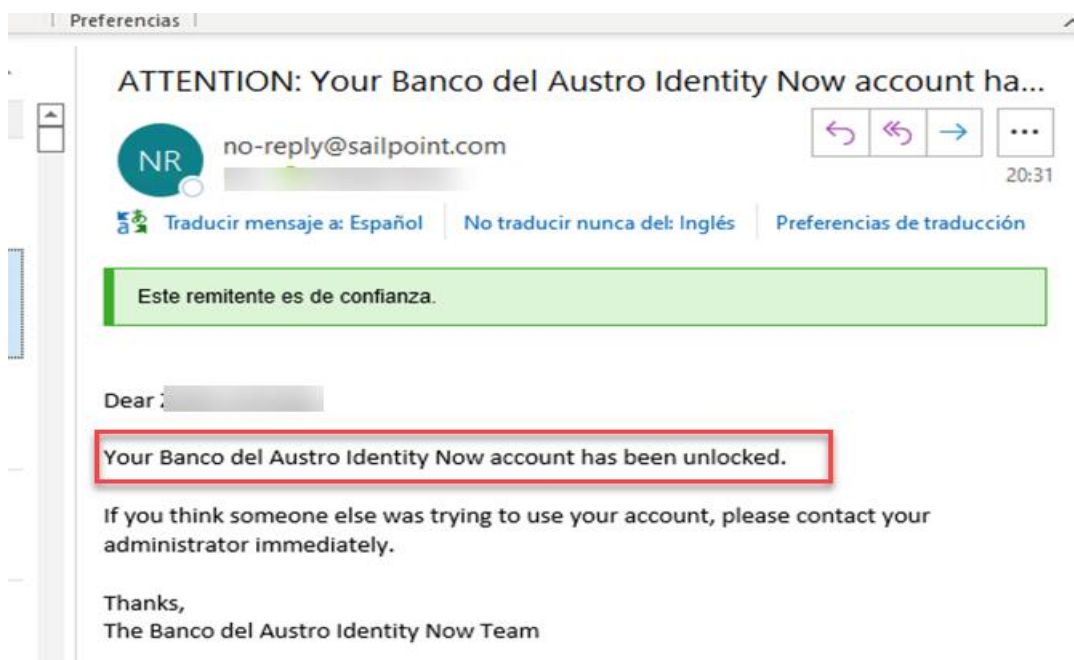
Preferencias

ATTENTION: Your Banco del Austro Identity Now account ha...

NR

no-reply@sailpoint.com

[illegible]

...

20:31

Traducir mensaje a: Español | No traducir nunca del: Inglés | Preferencias de traducción

Este remitente es de confianza.

Dear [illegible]

Your Banco del Austro Identity Now account has been unlocked.

If you think someone else was trying to use your account, please contact your administrator immediately.

Thanks,
The Banco del Austro Identity Now Team